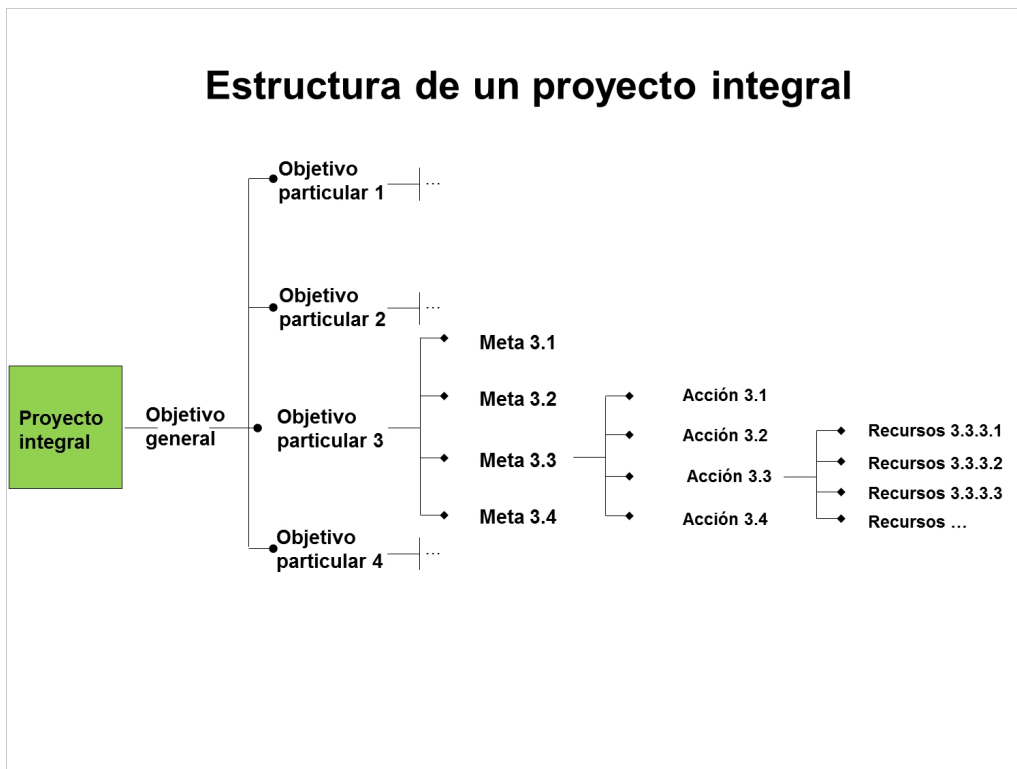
Estructura de un proyecto integral

Proyecto integral

Objetivo general

Objetivo particular 1 …

Objetivo particular 2 …

Objetivo particular 3

Objetivo particular 4 …

Meta 3.1

Meta 3.2

Meta 3.3

Meta 3.4

Acción 3.1

Acción 3.2

Acción 3.3

Acción 3.4

Recursos 3.3.3.1

Recursos 3.3.3.2

Recursos 3.3.3.3

Recursos …